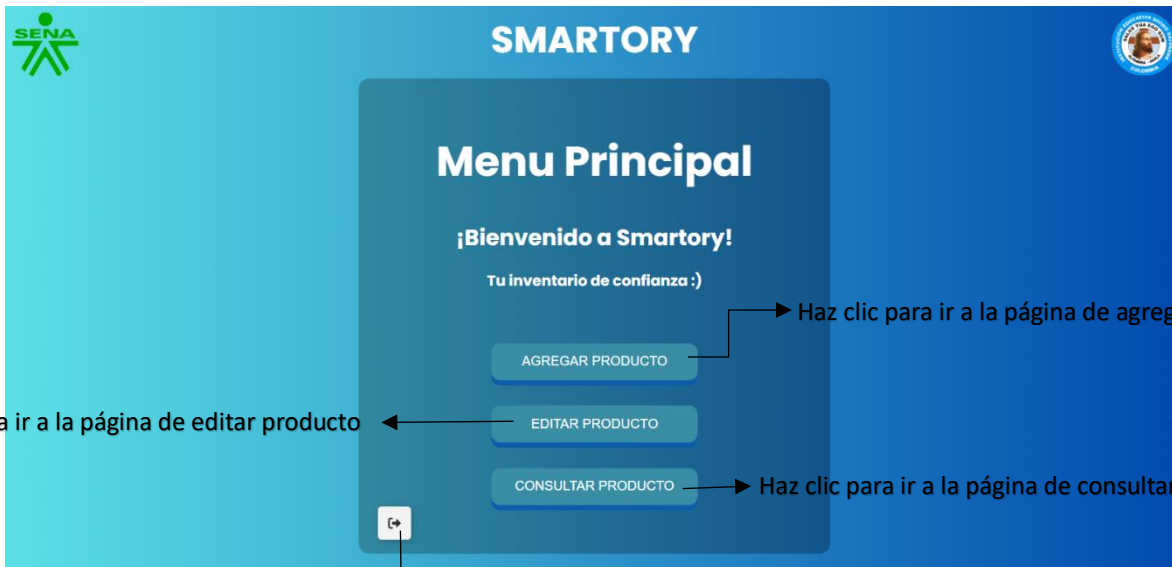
SENA

SMARTORY

Menu Principal

¡Bienvenido a Smartory!

Tu inventario de confianza :)

Haz clic para ir a la página de agreg

AGREGAR PRODUCTO

a ir a la página de editar producto

EDITAR PRODUCTO

CONSULTAR PRODUCTO

Haz clic para ir a la página de consultar